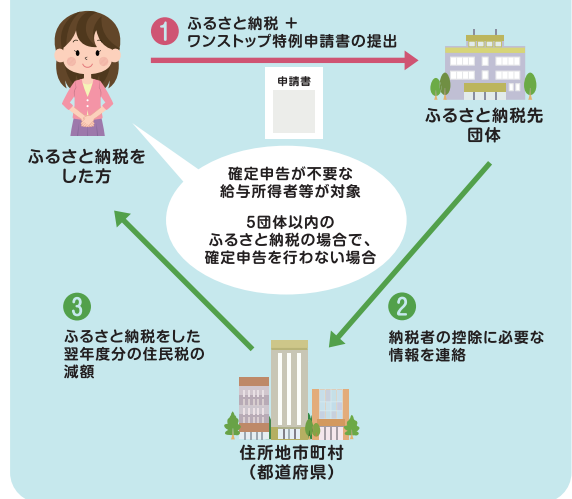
1 ふるさと納税 ＋ ワンストップ特例申請書の提出

申請書

ふるさと納税を した方

ふるさと納税先 団体

確定申告が不要な 給与所得者等が対象

5団体以内の ふるさと納税の場合で、 確定申告を行わない場合

3 ふるさと納税をした 翌年度分の住民税の 減額

2 納税者の控除に必要な 情報を連絡

住所地市町村 （都道府県）